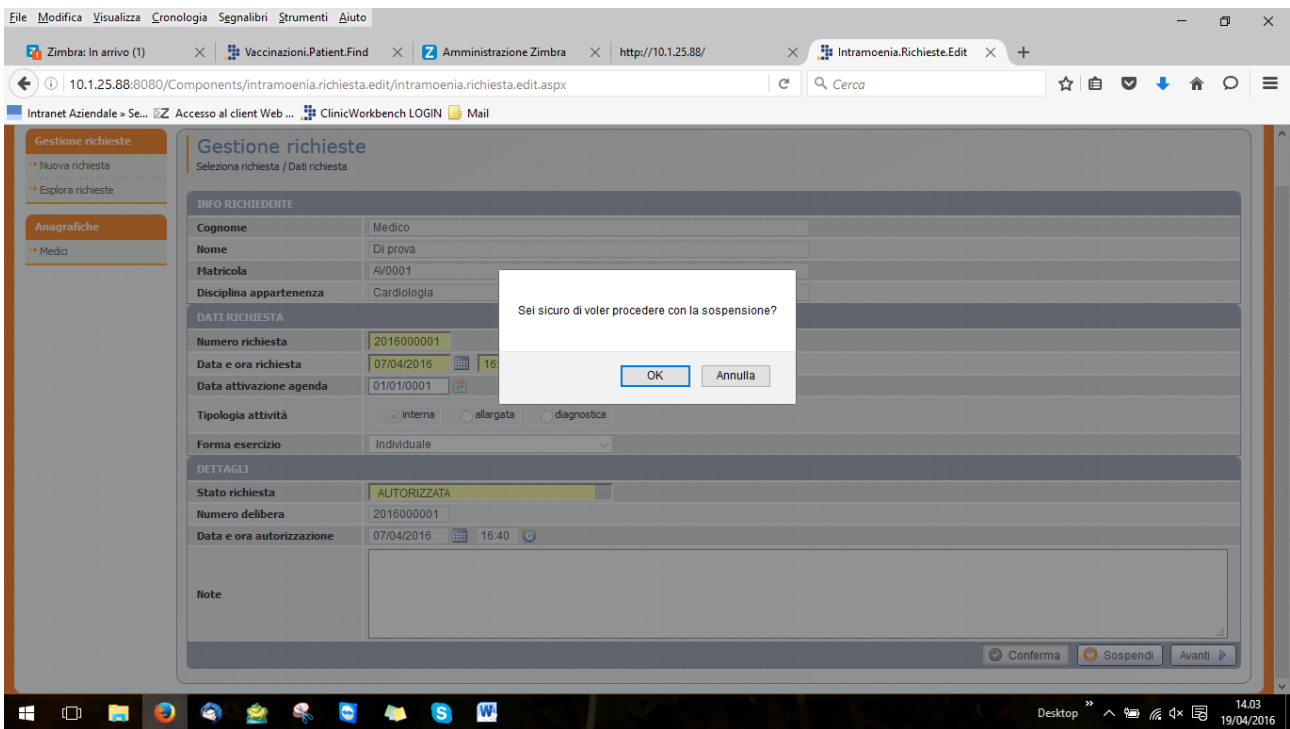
File Modifica Visualizza Cronologia Segnalibri Strumenti Aiuto

Zimbra: In arrivo (1) | Vaccinazioni.Patient.Find | Amministrazione Zimbra | http://10.1.25.88/ | Intramoenia.Richieste.Edit

10.1.25.88:8080/Components/intramoenia.richiesta.edit/intramoenia.richiesta.edit.aspx

Cerca

Intranet Aziendale » Se... Accesso al client Web ... ClinicWorkbench LOGIN Mail

Gestione richieste
Nuova richiesta
Esplora richieste

Anagrafiche
Medici

Gestione richieste
Seleziona richiesta / Dati richiesta

INFO RICHIEDENTE

| | |
|---|---|
| Cognome | Medico |
| Nome | Di prova |
| Matricola | AV0001 |
| Disciplina appartenenza | Cardiologia |

DATI RICHIESTA

| | |
|---|---|
| Numero richiesta | 2016000001 |
| Data e ora richiesta | 07/04/2016 16: |
| Data attivazione agenda | 01/01/0001 |
| Tipologia attività | interna allargata diagnostica |
| Forma esercizio | Individuale |

DETTAGLI

| | |
|---|---|
| Stato richiesta | AUTORIZZATA |
| Numero delibera | 2016000001 |
| Data e ora autorizzazione | 07/04/2016 16:40 |
| Note | |

Conferma Sospendi Avanti

Sei sicuro di voler procedere con la sospensione?

OK Annulla

Desktop 14.03 19/04/2016